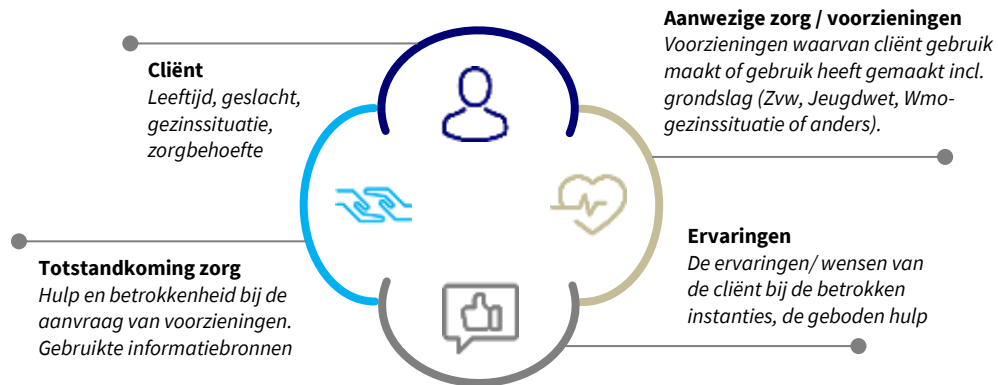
Aanwezige zorg / voorzieningen
Voorzieningen waarvan cliënt gebruik maakt of gebruik heeft gemaakt incl. grondslag (Zvw, Jeugdwet, Wmo-gezinssituatie of anders).

Cliënt
Leeftijd, geslacht, gezinssituatie, zorgbehoefte

Ervaringen
De ervaringen/ wensen van de cliënt bij de betrokken instanties, de geboden hulp

Totstandkoming zorg
Hulp en betrokkenheid bij de aanvraag van voorzieningen. Gebruikte informatiebronnen